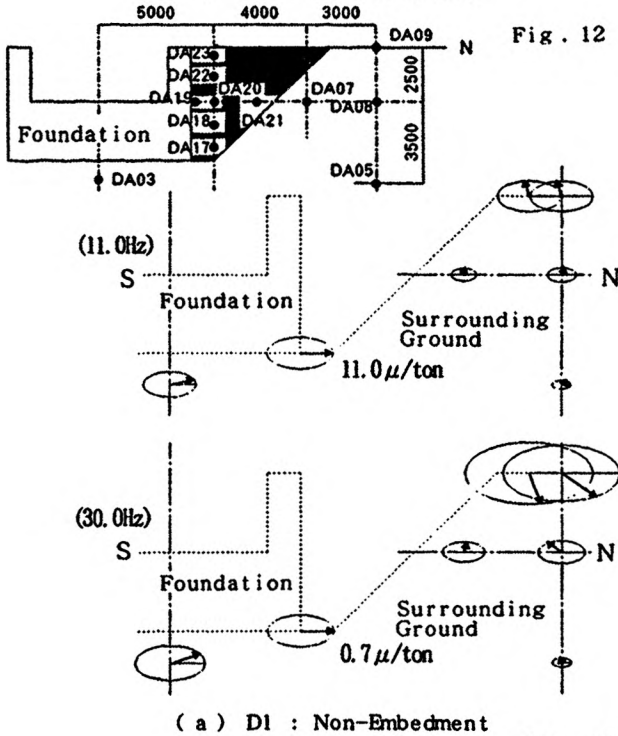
5000 4000 3000

Fig. 12

DA09 N

DA23 DA22 DA19 DA20 DA07 DA08 DA18 DA21 DA17

2500 3500

Foundation

DA03 DA05

(11.0Hz)

S

Foundation

Surrounding Ground

$11.0\mu$/ton

N

(30.0Hz)

S

Foundation

Surrounding Ground

$0.7\mu$/ton

N

( a ) D1 : Non-Embedment